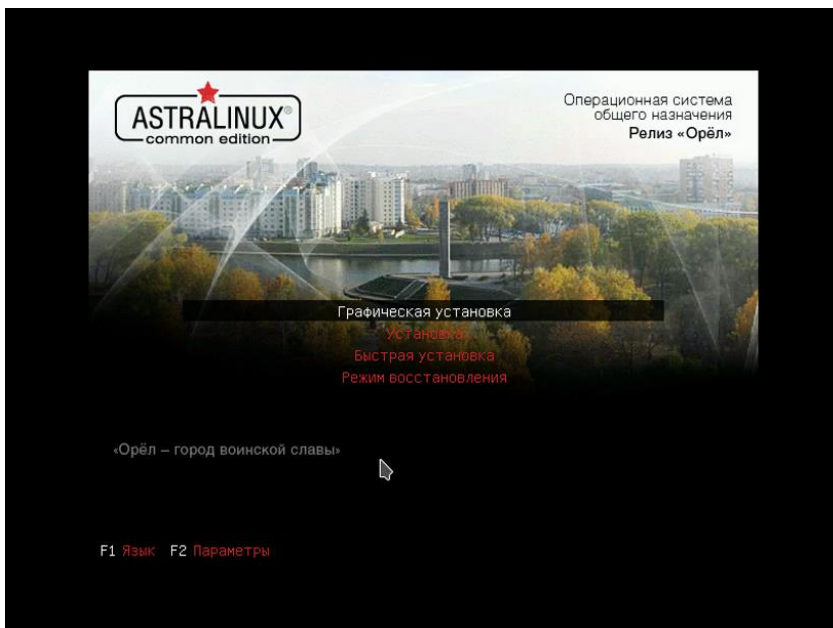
ASTRALINUX®
common edition

Операционная система
общего назначения
Релиз «Орёл»

Графическая установка
Установка
Быстрая установка
Режим восстановления

«Орёл – город воинской славы»

F1 Язык F2 Параметры